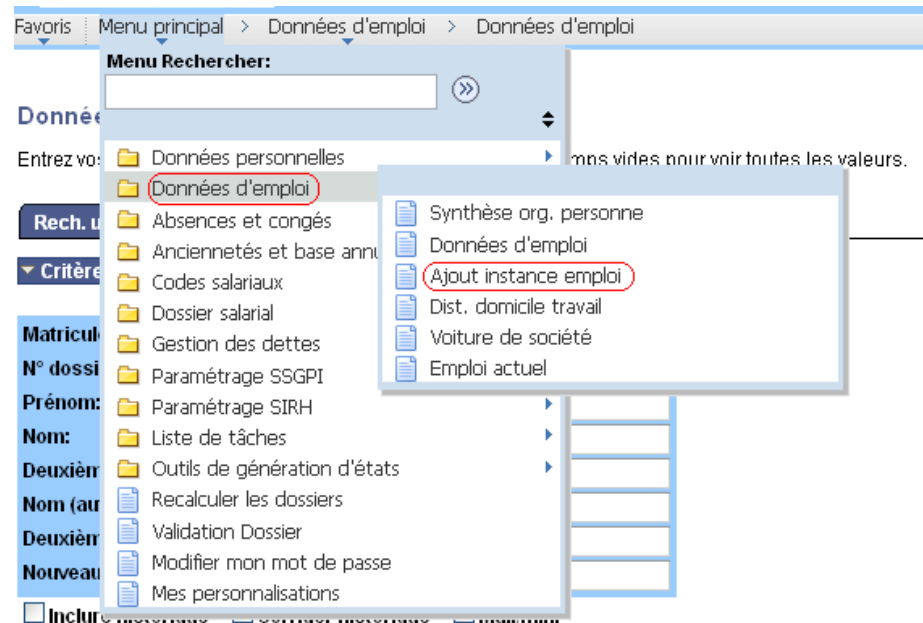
Favoris Menu principal > Données d'emploi > Données d'emploi

Menu Rechercher:

Donné

Entrez vo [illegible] mps vides pour voir toutes les valeurs.

Rech. u

Critère

Matricul
N° dossi
Prénom:
Nom:
Deuxièm
Nom (au
Deuxièm
Nouveau

Inclure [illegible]

Données personnelles
Données d'emploi
Absences et congés
Anciennetés et base annu
Codes salariaux
Dossier salarial
Gestion des dettes
Paramétrage SSGPI
Paramétrage SIRH
Liste de tâches
Outils de génération d'états
Recalculer les dossiers
Validation Dossier
Modifier mon mot de passe
Mes personnalisations

Synthèse org. personne
Données d'emploi
Ajout instance emploi
Dist. domicile travail
Voiture de société
Emploi actuel